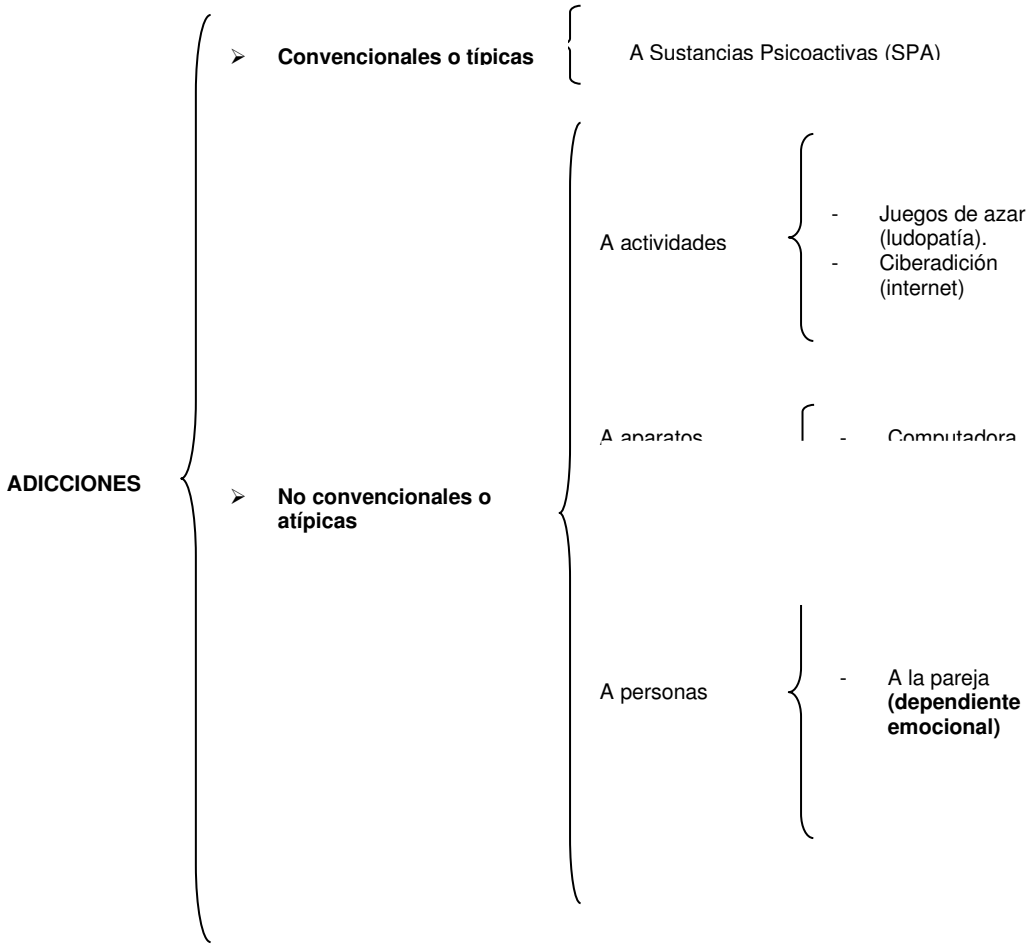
ADICCIONES

➢ Convencionales o típicas

A Sustancias Psicoactivas (SPA)

➢ No convencionales o atípicas

A actividades

- Juegos de azar (ludopatía).
- Ciberadición (internet)

A aparatos

- Computadora

A personas

- A la pareja **(dependiente emocional)**